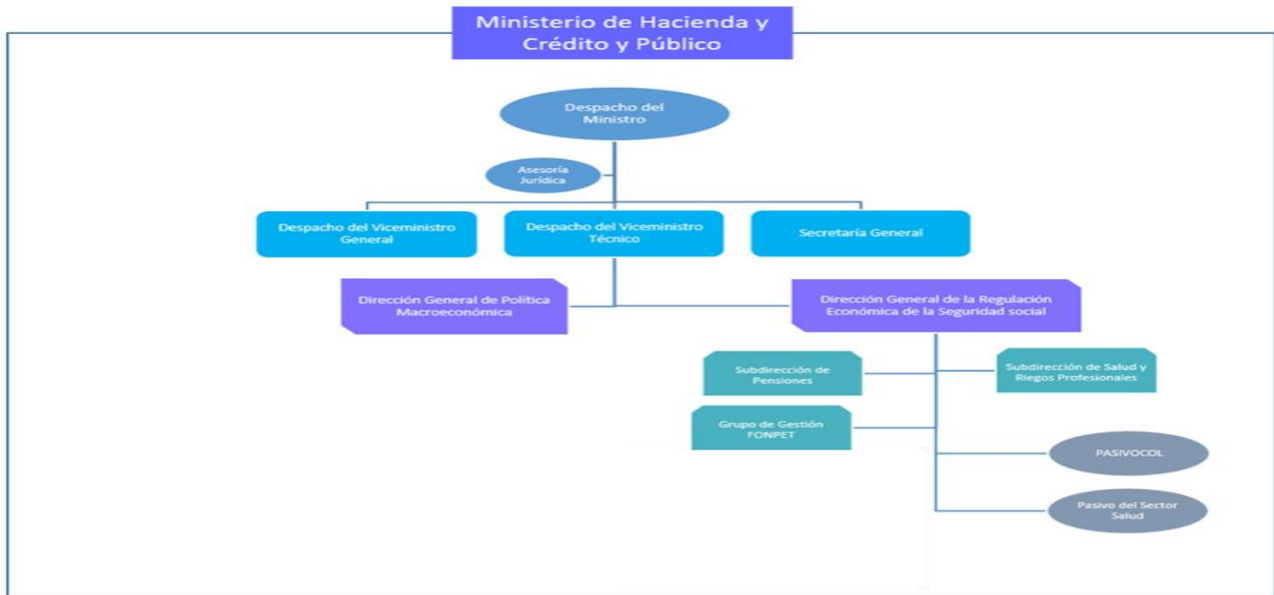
Ministerio de Hacienda y Crédito y Público

Despacho del Ministro

Asesoría Jurídica

Despacho del Viceministro General

Despacho del Viceministro Técnico

Secretaría General

Dirección General de Política Macroeconómica

Dirección General de la Regulación Económica de la Seguridad social

Subdirección de Pensiones

Subdirección de Salud y Riegos Profesionales

Grupo de Gestión FONPET

PASIVOCOL

Pasivo del Sector Salud